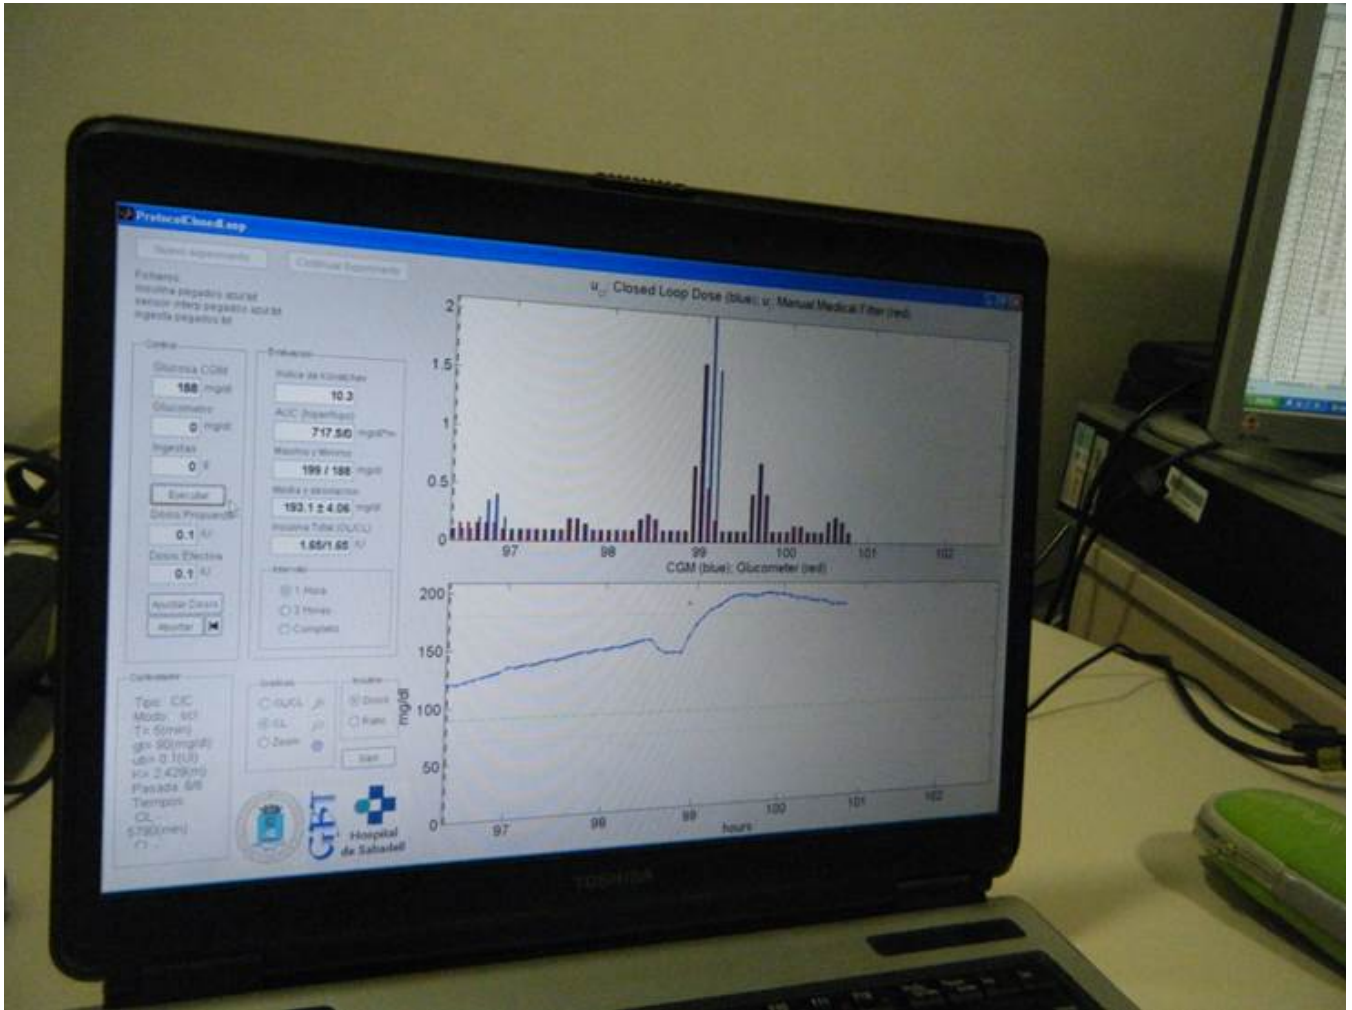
ProtocolClosed.exe

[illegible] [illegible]

Ficheros
Insulina pegados azul.txt
Sensor interp pegados azul.txt
Ingesta pegados.txt

Control
Glucosa CGM
188 mg/dl
Glucometro
0 mg/dl
Ingestas
0 g
Ejecutar
Dosis Propuesta
0.1 IU
Dosis Efectiva
0.1 IU
Ajustar Dosis
Apuntar

Evaluacion
Indice de Kovatchev
10.3
AUC (Superficie)
717.5/0 mg/dl*m
Maximo y Minimo
199 / 188 mg/dl
Media y desviacion
193.1 ± 4.06 mg/dl
Insulina Total (OL/CL)
1.65/1.65 IU

Intervalo
1 Hora
2 Horas
Completo

Configuracion
Tipo: C/C
Modo: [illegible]
Ts: 5(min)
gb: 90(mg/dl)
ub: 0.1(U)
Kx: 2.429(m)
Pasada: 6/6
Tiempos
CL:
5790(min)

OL/CL
CL
Zoom

Insulina
Dosis
Ratio

Start

GFT
Hospital de Sabadell

$u_{CL}$ Closed Loop Dose (blue); $u_r$ Manual Medical Filter (red)
2
1.5
1
0.5
0
97 98 99 100 101 102
CGM (blue); Glucometer (red)
200
150
100
50
0
mg/dl
97 98 99 100 101 102
hours

TOSHIBA